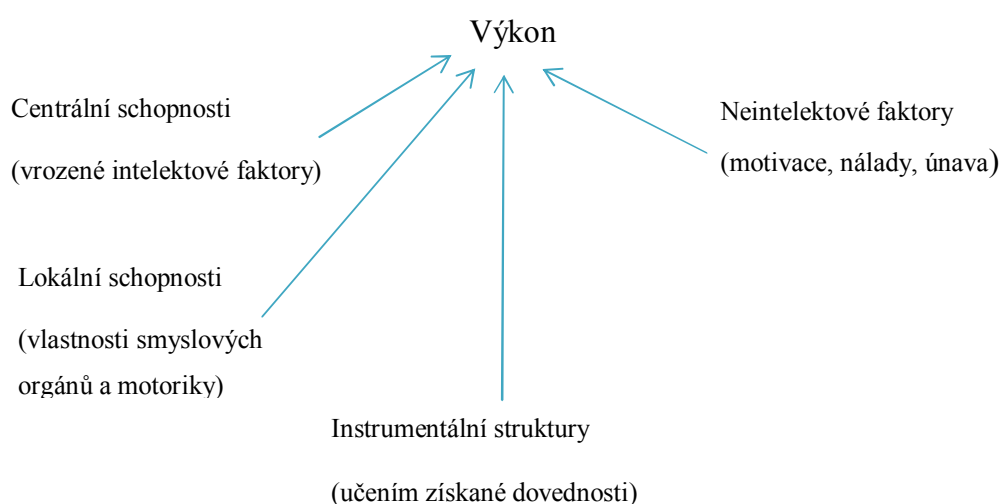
Výkon

Centrální schopnosti

(vrozené intelektové faktory)

Neintelektové faktory

(motivace, nálady, únava)

Lokální schopnosti

(vlastnosti smyslových orgánů a motoriky)

Instrumentální struktury

(učením získané dovednosti)